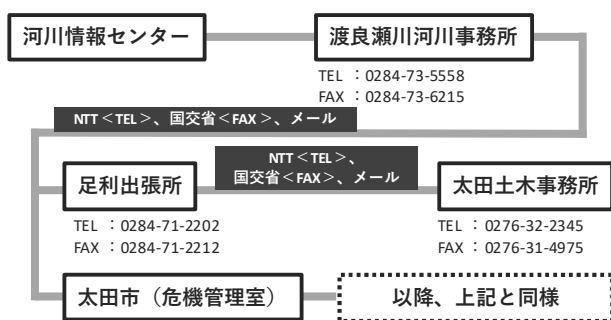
河川情報センター

渡良瀬川河川事務所

TEL ：0284-73-5558
FAX ：0284-73-6215

NTT＜TEL＞、国交省＜FAX＞、メール

NTT＜TEL＞、
国交省＜FAX＞、メール

足利出張所

TEL ：0284-71-2202
FAX ：0284-71-2212

太田土木事務所

TEL ：0276-32-2345
FAX ：0276-31-4975

太田市（危機管理室）

以降、上記と同様